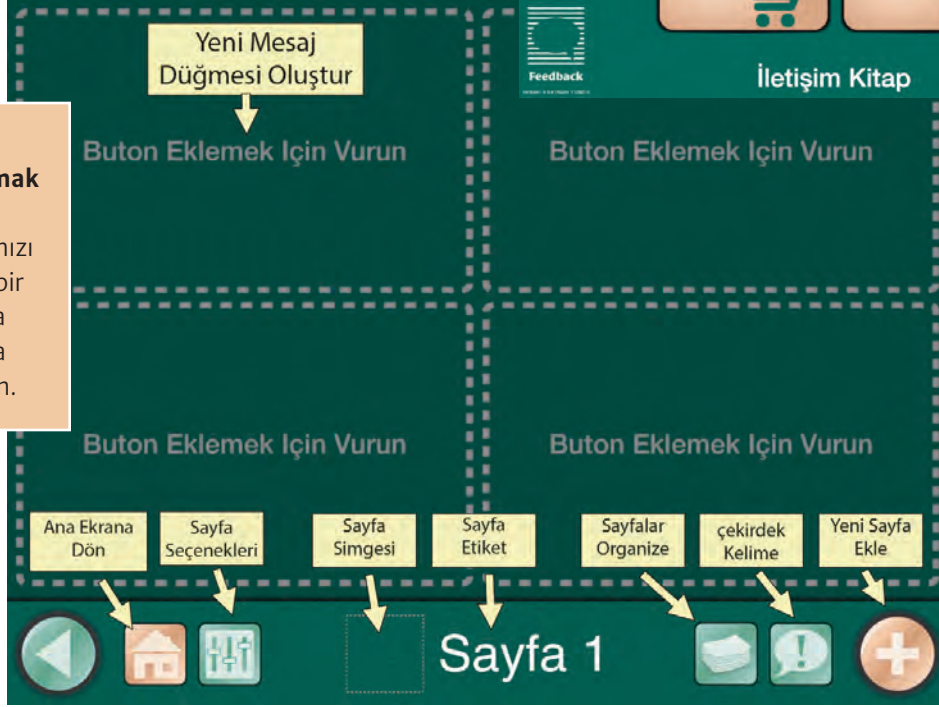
Yeni Mesaj Düğmesi Oluştur

Feedback

İletişim Kitap

mak

nızı
bir
a
a
n.

Buton Eklemek Için Vurun

Buton Eklemek Için Vurun

Buton Eklemek Için Vurun

Buton Eklemek Için Vurun

Ana Ekrana Dön

Sayfa Seçenekleri

Sayfa Simgesi

Sayfa Etiket

Sayfalar Organize

çekirdek Kelime

Yeni Sayfa Ekle

Sayfa 1